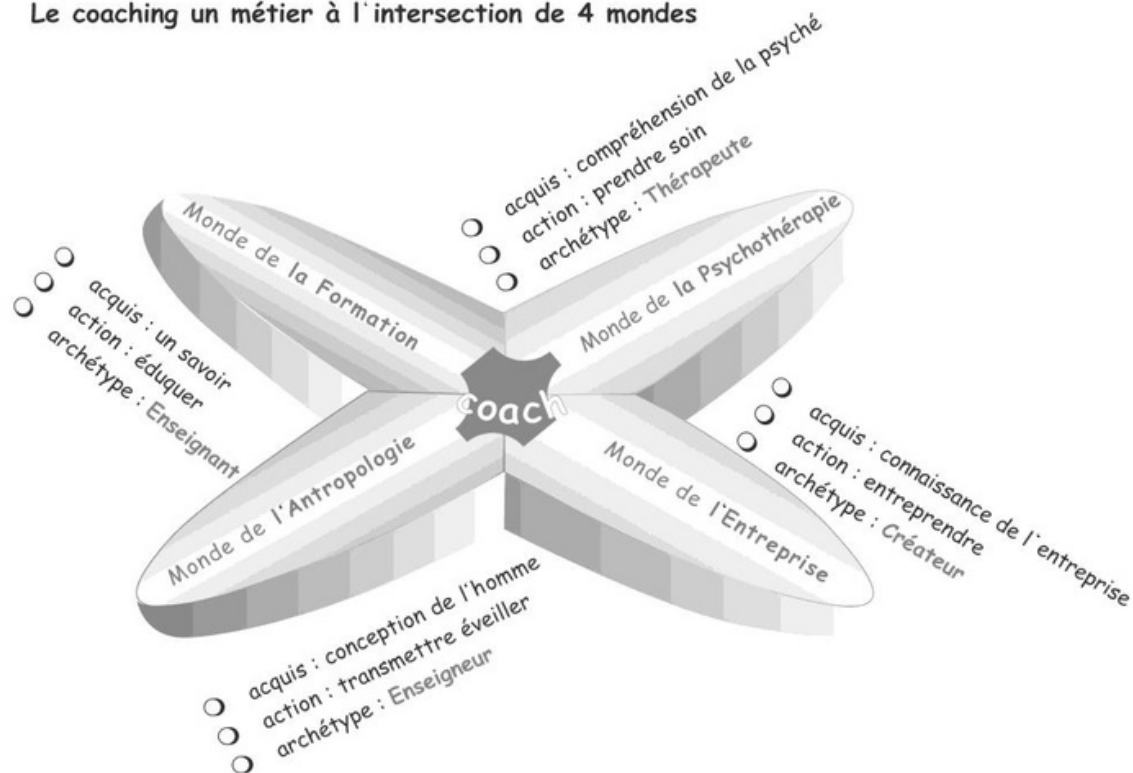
Le coaching un métier à l`intersection de 4 mondes

acquis : compréhension de la psyché
action : prendre soin
archétype : Thérapeute

Monde de la Formation

Monde de la Psychothérapie

acquis : un savoir
action : éduquer
archétype : Enseignant

coach

acquis : connaissance de l`entreprise
action : entreprendre
archétype : Créateur

Monde de l'Antropologie

Monde de l'Entreprise

acquis : conception de l'homme
action : transmettre éveiller
archétype : Enseigneur